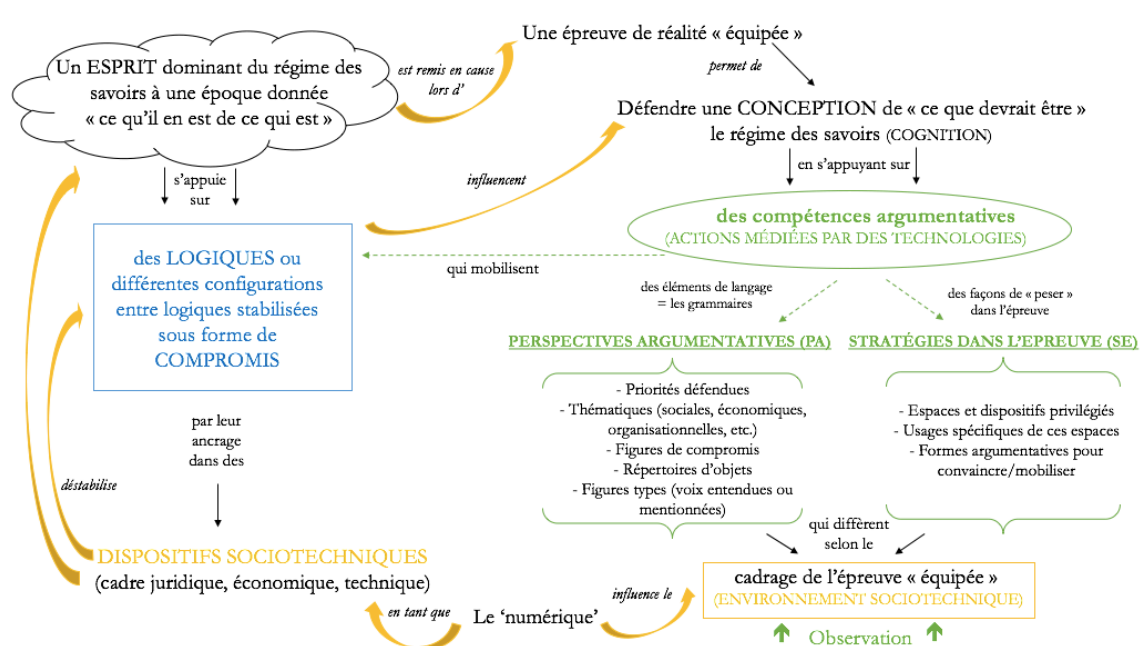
Un ESPRIT dominant du régime des savoirs à une époque donnée « ce qu'il en est de ce qui est »

est remis en cause lors d'

Une épreuve de réalité « équipée »

permet de

Défendre une CONCEPTION de « ce que devrait être » le régime des savoirs (COGNITION)

en s'appuyant sur

s'appuie sur

influencent

des LOGIQUES ou différentes configurations entre logiques stabilisées sous forme de COMPROMIS

des compétences argumentatives
(ACTIONS MÉDIÉES PAR DES TECHNOLOGIES)

qui mobilisent

des éléments de langage = les grammaires

des façons de « peser » dans l'épreuve

PERSPECTIVES ARGUMENTATIVES (PA)

STRATÉGIES DANS L'EPREUVE (SE)

- Priorités défendues
- Thématiques (sociales, économiques, organisationnelles, etc.)
- Figures de compromis
- Répertoires d'objets
- Figures types (voix entendues ou mentionnées)

- Espaces et dispositifs privilégiés
- Usages spécifiques de ces espaces
- Formes argumentatives pour convaincre/mobiliser

par leur ancrage dans des

déstabilise

qui diffèrent selon le

DISPOSITIFS SOCIOTECHNIQUES
(cadre juridique, économique, technique)

en tant que

Le 'numérique'

influence le

cadrage de l'épreuve « équipée »
(ENVIRONNEMENT SOCIOTECHNIQUE)

Observation